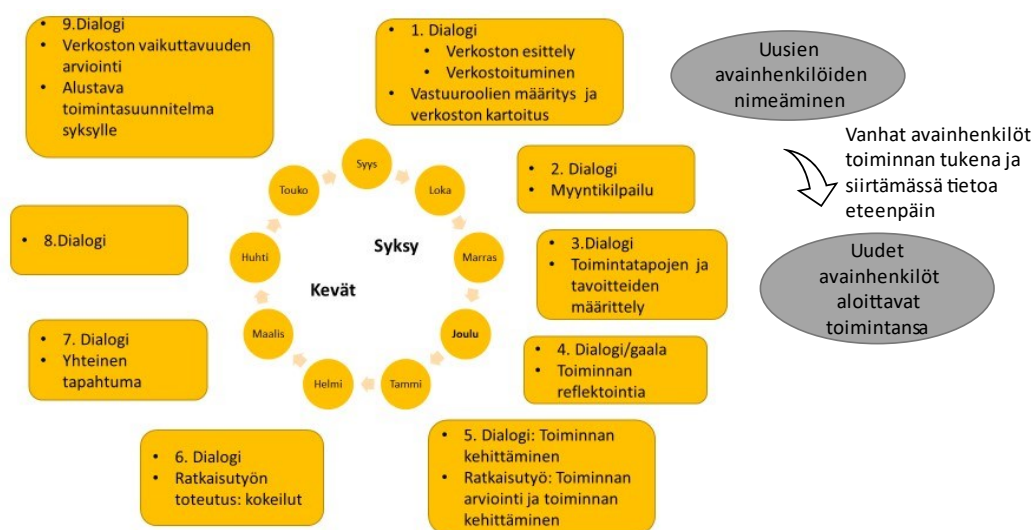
- 9.Dialogi
- Verkoston vaikuttavuuden arviointi
- Alustava toimintasuunnitelma syksylle

- 1. Dialogi
  - Verkoston esittely
  - Verkostoituminen
- Vastuuroolien määritys ja verkoston kartoitus

Uusien avainhenkilöiden nimeäminen

Vanhat avainhenkilöt toiminnan tukena ja siirtämässä tietoa eteenpäin

Uudet avainhenkilöt aloittavat toimintansa

- 8.Dialogi

Syys
Loka
Marras
Joulu
Tammi
Helmi
Maalis
Huhti
Touko

Syksy

Kevät

- 2. Dialogi
- Myyntikilpailu

- 3.Dialogi
- Toimintatapojen ja tavoitteiden määrittely

- 7. Dialogi
- Yhteinen tapahtuma

- 4. Dialogi/gaala
- Toiminnan reflektointia

- 6. Dialogi
- Ratkaisutyön toteutus: kokeilut

- 5. Dialogi: Toiminnan kehittäminen
- Ratkaisutyö: Toiminnan arviointi ja toiminnan kehittäminen